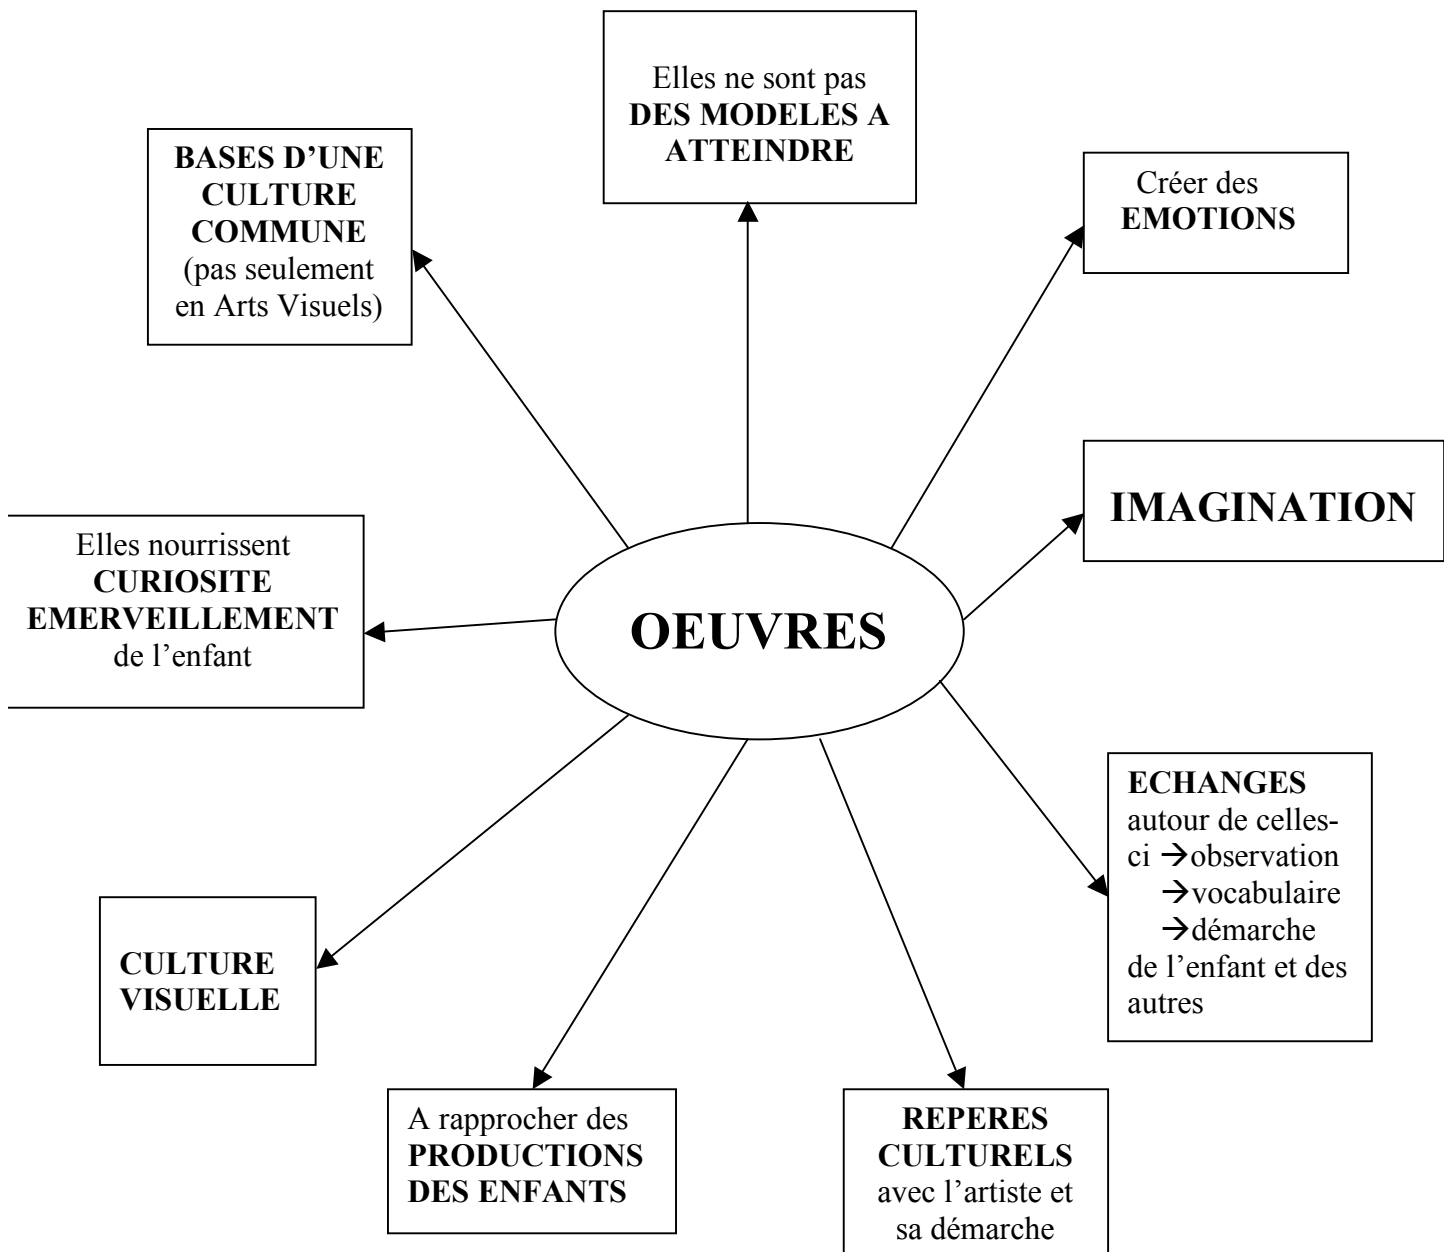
Elles ne sont pas **DES MODELES A ATTEINDRE**

**BASES D'UNE CULTURE COMMUNE** (pas seulement en Arts Visuels)

Créer des **EMOTIONS**

**IMAGINATION**

Elles nourrissent **CURIOSITE EMERVEILLEMENT** de l'enfant

**OEUVRES**

**ECHANGES** autour de celles-ci →observation
→vocabulaire
→démarche
de l'enfant et des autres

**CULTURE VISUELLE**

A rapprocher des **PRODUCTIONS DES ENFANTS**

**REPERES CULTURELS** avec l'artiste et sa démarche